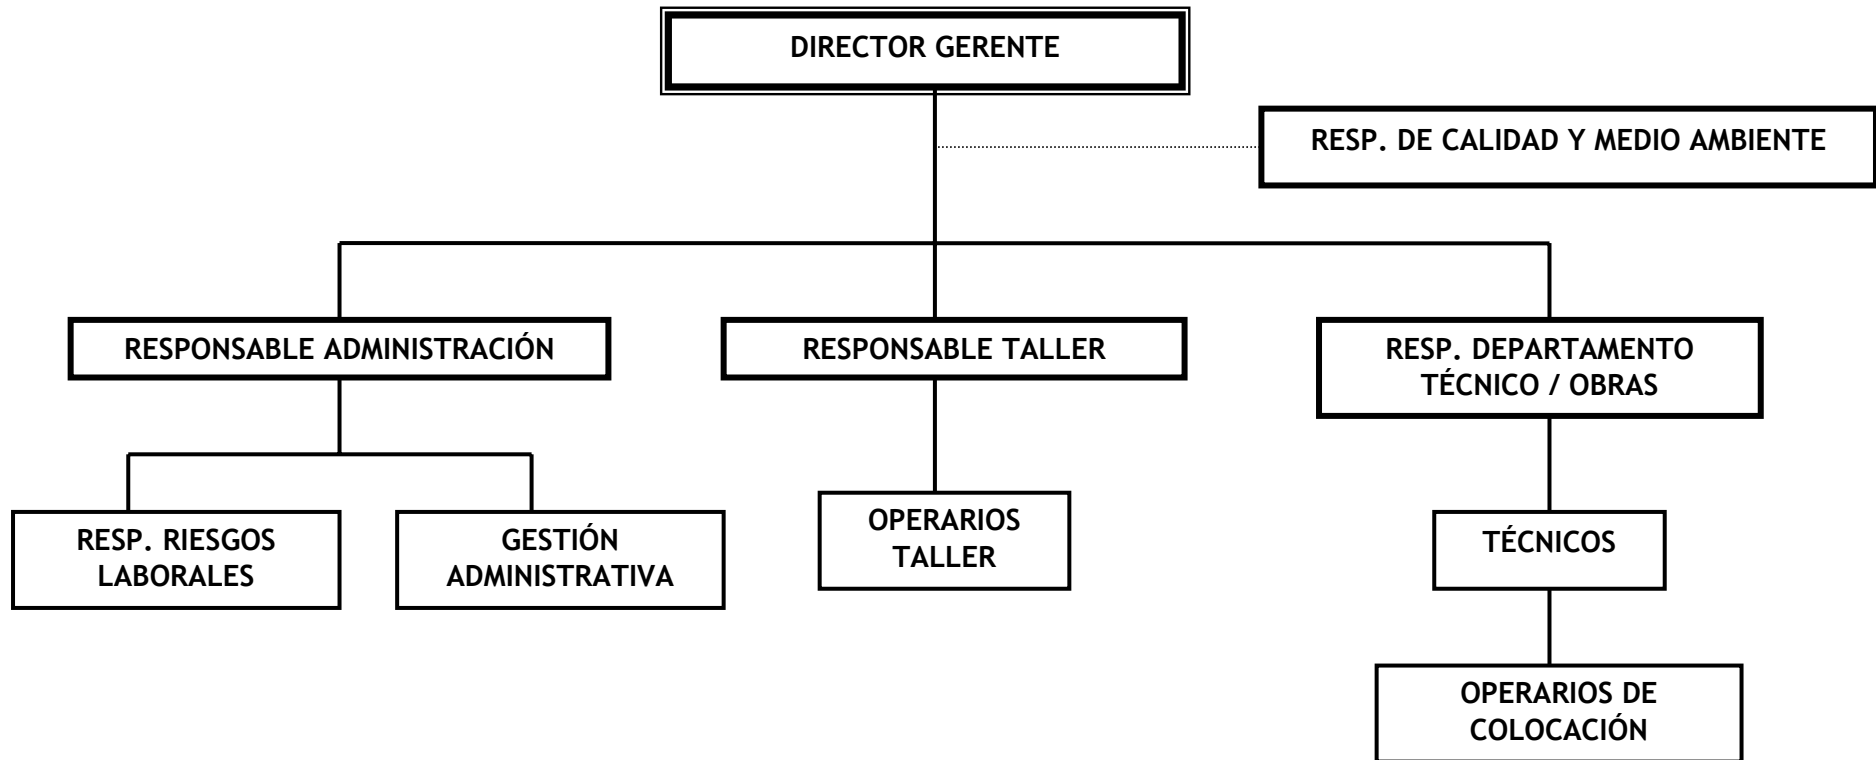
DIRECTOR GERENTE

RESP. DE CALIDAD Y MEDIO AMBIENTE

RESPONSABLE ADMINISTRACIÓN

RESPONSABLE TALLER

RESP. DEPARTAMENTO TÉCNICO / OBRAS

RESP. RIESGOS LABORALES

GESTIÓN ADMINISTRATIVA

OPERARIOS TALLER

TÉCNICOS

OPERARIOS DE COLOCACIÓN